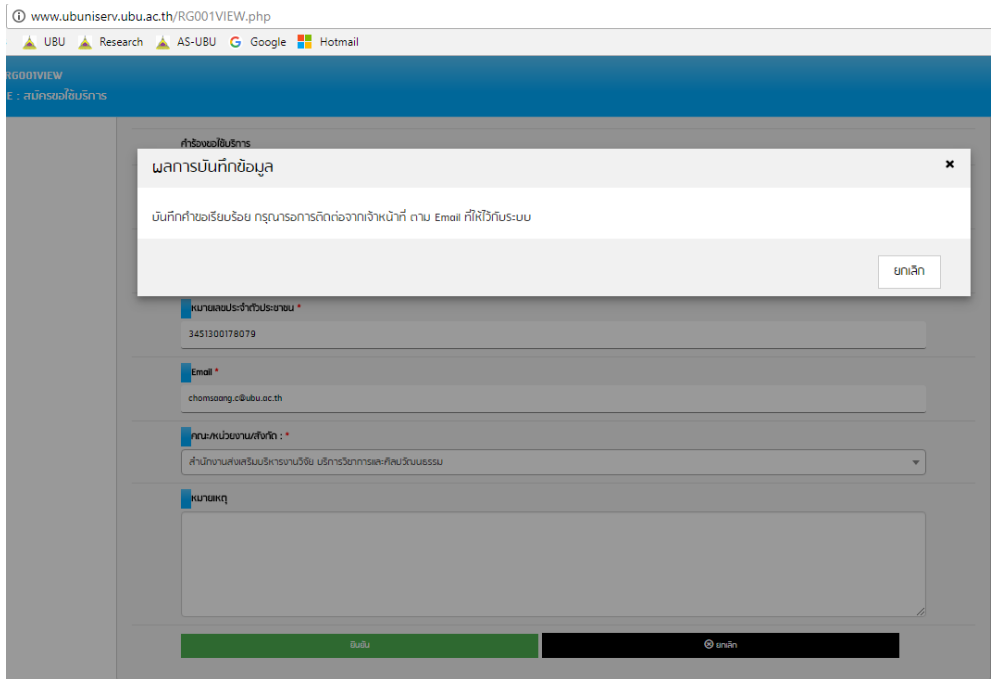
www.ubuniserv.ubu.ac.th/RG001VIEW.php

UBU Research AS-UBU Google Hotmail

RG001VIEW
E : สมัครขอใช้บริการ

คำร้องขอใช้บริการ

ผลการบันทึกข้อมูล

×

บันทึกคำขอเรียบร้อย กรุณารอการติดต่อจากเจ้าหน้าที่ ตาม Email ที่ให้ไว้กับระบบ

ยกเลิก

หมายเลขประจำตัวประชาชน *

3451300178079

Email *

chomsaang.c@ubu.ac.th

คณะ/หน่วยงาน/สังกัด : *

สำนักงานส่งเสริมบริหารงานวิจัย บริการวิชาการและศิลปวัฒนธรรม

หมายเหตุ

ยืนยัน

ยกเลิก